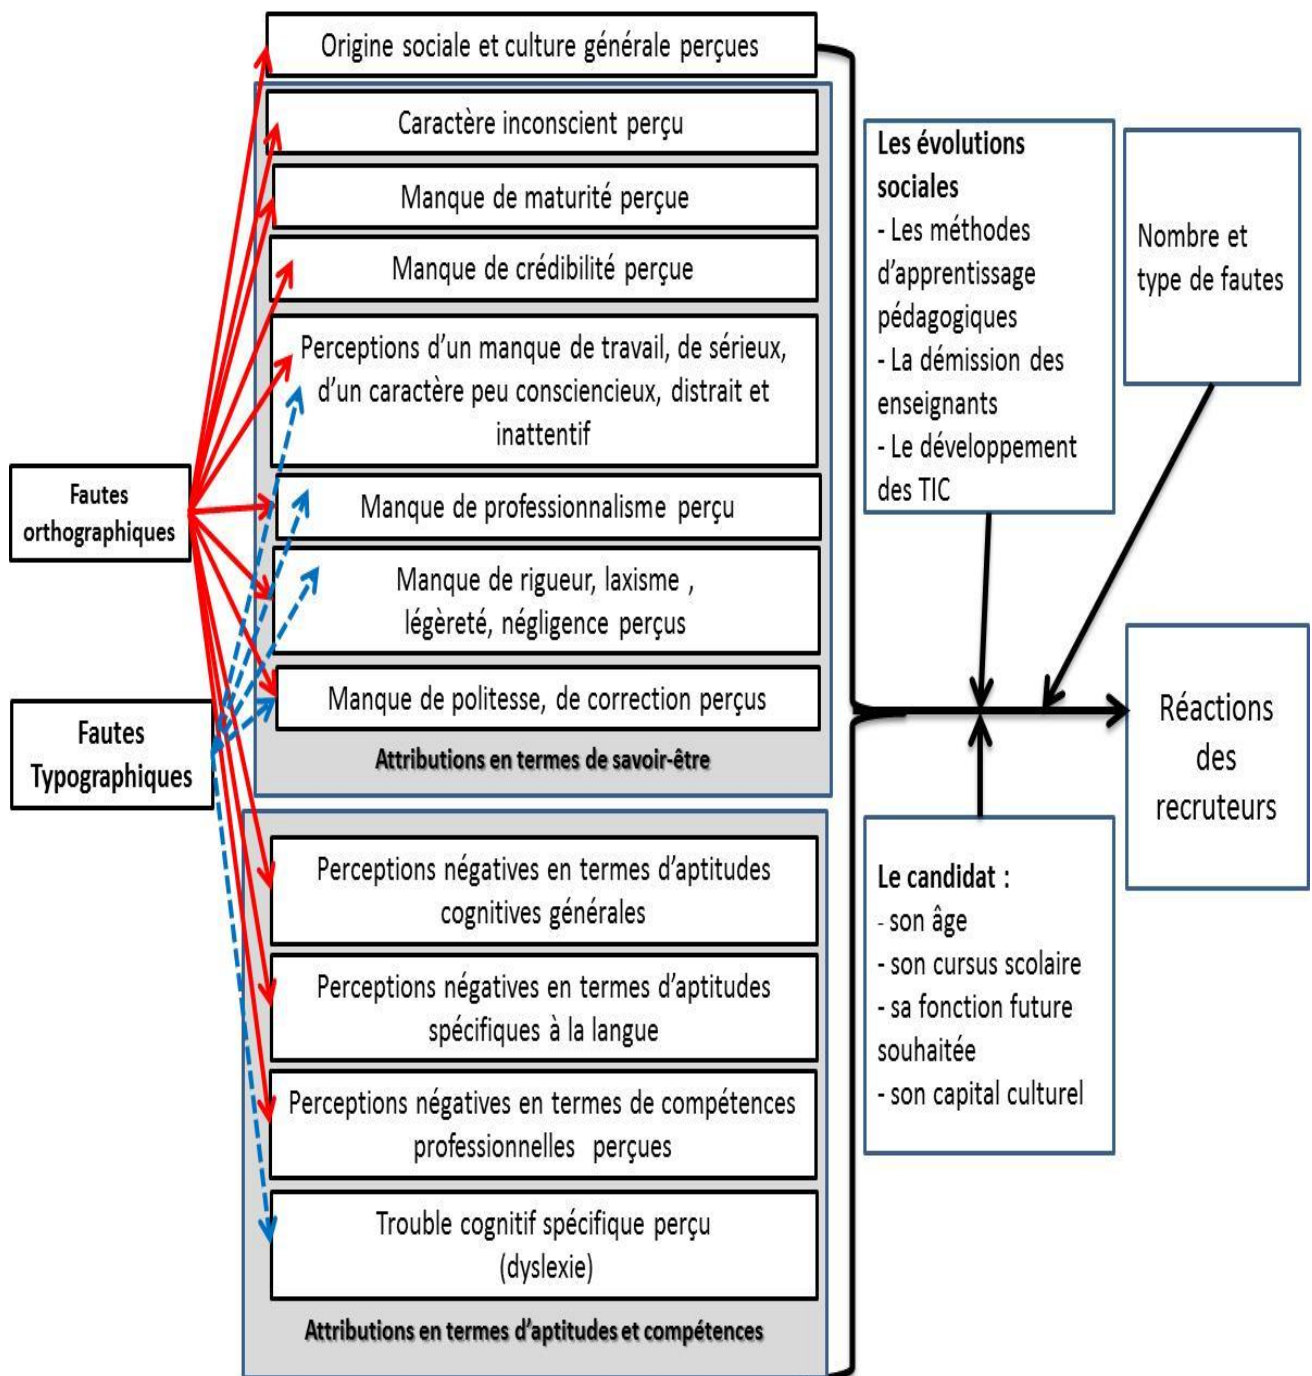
Fautes orthographiques

Fautes Typographiques

Origine sociale et culture générale perçues

Caractère inconscient perçu

Manque de maturité perçue

Manque de crédibilité perçue

Perceptions d'un manque de travail, de sérieux, d'un caractère peu consciencieux, distrait et inattentif

Manque de professionnalisme perçu

Manque de rigueur, laxisme , légèreté, négligence perçus

Manque de politesse, de correction perçus

Attributions en termes de savoir-être

Perceptions négatives en termes d'aptitudes cognitives générales

Perceptions négatives en termes d'aptitudes spécifiques à la langue

Perceptions négatives en termes de compétences professionnelles perçues

Trouble cognitif spécifique perçu (dyslexie)

Attributions en termes d'aptitudes et compétences

Les évolutions sociales
- Les méthodes d'apprentissage pédagogiques
- La démission des enseignants
- Le développement des TIC

Nombre et type de fautes

Réactions des recruteurs

Le candidat :
- son âge
- son cursus scolaire
- sa fonction future souhaitée
- son capital culturel